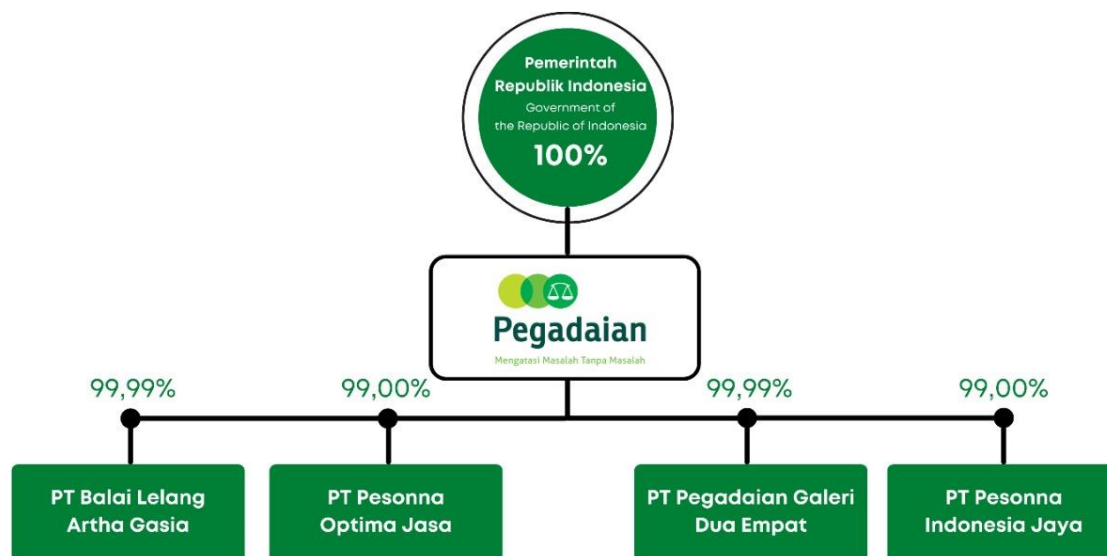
Pemerintah Republik Indonesia
Government of the Republic of Indonesia
100%

Pegadaian
Mengatasi Masalah Tanpa Masalah

99,99%
PT Balai Lelang Artha Gasia

99,00%
PT Pesonna Optima Jasa

99,99%
PT Pegadaian Galeri Dua Empat

99,00%
PT Pesonna Indonesia Jaya